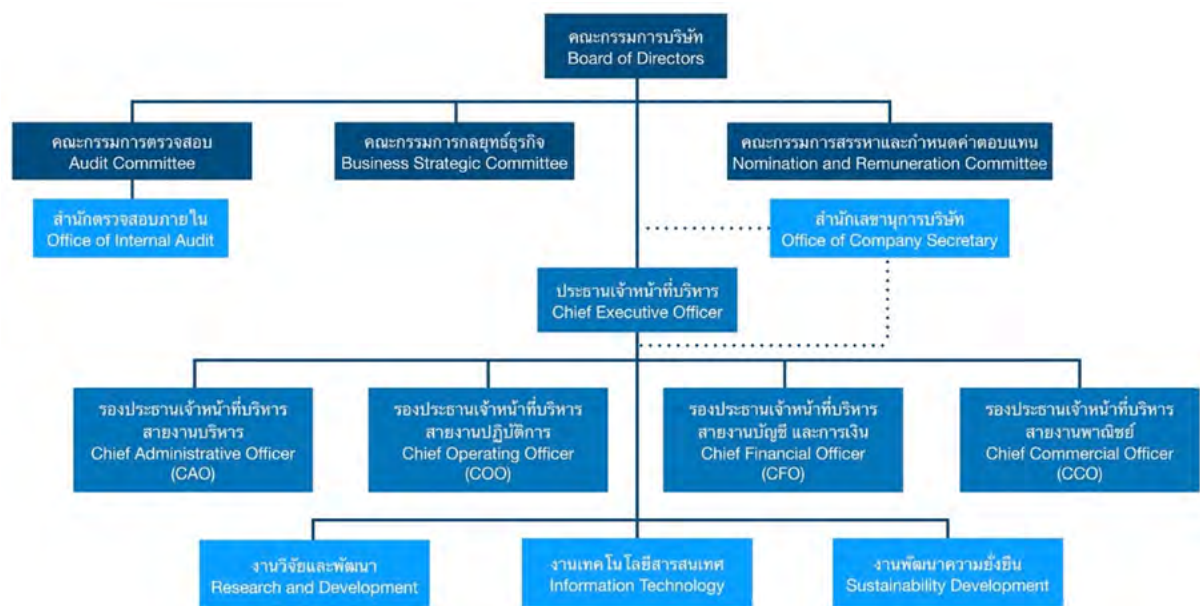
คณะกรรมการบริษัท
Board of Directors

คณะกรรมการตรวจสอบ
Audit Committee

คณะกรรมการกลยุทธ์ธุรกิจ
Business Strategic Committee

คณะกรรมการสรรหาและกำหนดค่าตอบแทน
Nomination and Remuneration Committee

สำนักตรวจสอบภายใน
Office of Internal Audit

สำนักเลขานุการบริษัท
Office of Company Secretary

ประธานเจ้าหน้าที่บริหาร
Chief Executive Officer

รองประธานเจ้าหน้าที่บริหาร
สายงานบริหาร
Chief Administrative Officer
(CAO)

รองประธานเจ้าหน้าที่บริหาร
สายงานปฏิบัติการ
Chief Operating Officer
(COO)

รองประธานเจ้าหน้าที่บริหาร
สายงานบัญชี และการเงิน
Chief Financial Officer
(CFO)

รองประธานเจ้าหน้าที่บริหาร
สายงานพาณิชย์
Chief Commercial Officer
(CCO)

งานวิจัยและพัฒนา
Research and Development

งานเทคโนโลยีสารสนเทศ
Information Technology

งานพัฒนาความยั่งยืน
Sustainability Development